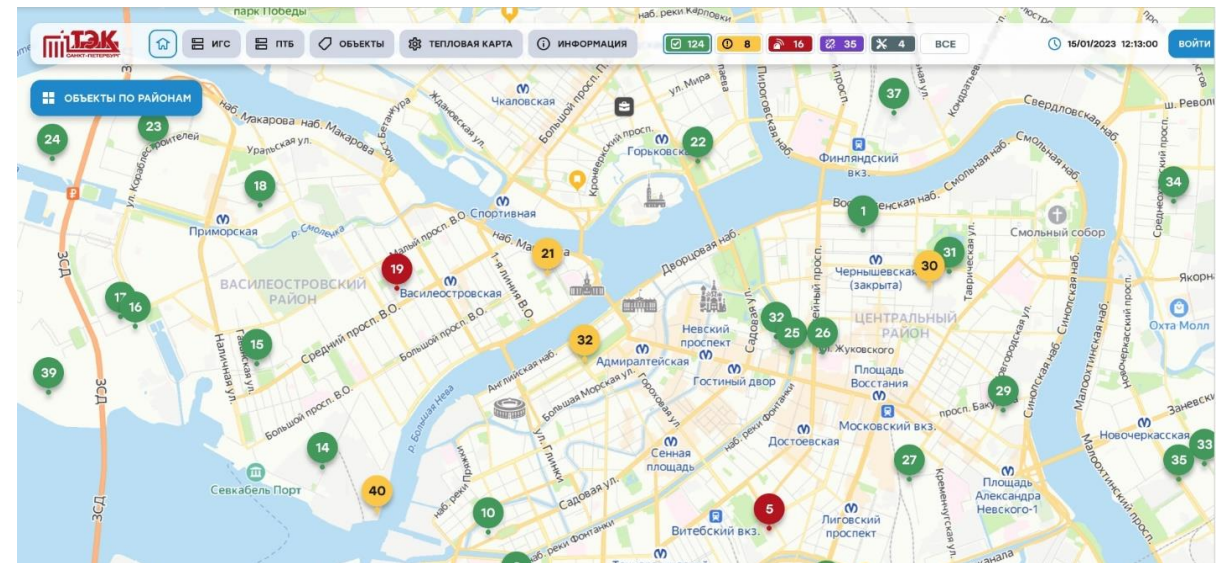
ТЭК САНКТ-ПЕТЕРБУРГ

ИГС
ПТБ
ОБЪЕКТЫ
ТЕПЛОВАЯ КАРТА
ИНФОРМАЦИЯ
124
8
16
35
4
ВСЕ
15/01/2023 12:13:00
ВОЙТИ

ОБЪЕКТЫ ПО РАЙОНАМ

парк Победы
наб. реки Карповки
Чкаловская
Большой просп. П.С.
ул. Мира
Пироговская наб.
Свердловская наб.
ш. Револ
наб. Макарова
Уральская ул.
Кронверкский просп.
Горьковская
Финляндский вкз.
Смольная наб.
ул. Кораблестроителей
Приморская
р. Смоленка
Спортивная
Воскресенская наб.
Смольный собор
Малый просп. В.О.
наб. Макарова
1-я линия В.О.
Дворцовая наб.
Чернышевская (закрыта)
Якорн
ЗСД
ВАСИЛЕОСТРОВСКИЙ РАЙОН
Василеостровская
ЦЕНТРАЛЬНЫЙ РАЙОН
Охта Молл
Средний просп. В.О.
Большой просп. В.О.
Невский проспект
Адмиралтейская
ул. Жуковского
Гаванская ул.
Наличная ул.
Английская наб.
Гостиный двор
Площадь Восстания
Большая Морская ул.
просп. Бакунина
Заневск
р. Большая Нева
Московский вкз.
Новочеркасская
наб. реки Фонтанки
Достоевская
Сенная площадь
Севкабель Порт
Площадь Александра Невского-1
Садовая ул.
Витебский вкз.
Лиговский проспект
Малоохтинский просп.
Синопская наб.
24
23
18
21
19
17
16
15
39
14
40
10
32
22
37
1
31
30
34
32
25
26
29
27
5
35
33